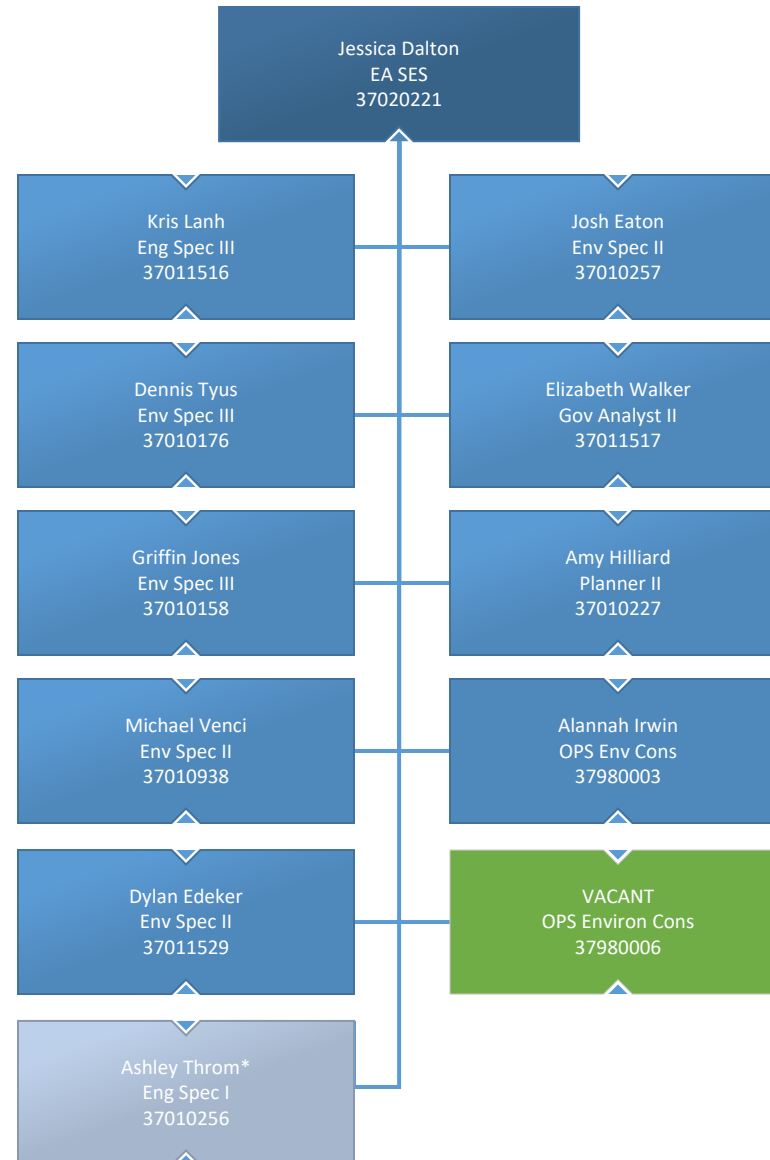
Jessica Dalton
EA SES
37020221

Kris Lanh
Eng Spec III
37011516

Josh Eaton
Env Spec II
37010257

Dennis Tyus
Env Spec III
37010176

Elizabeth Walker
Gov Analyst II
37011517

Griffin Jones
Env Spec III
37010158

Amy Hilliard
Planner II
37010227

Michael Venci
Env Spec II
37010938

Alannah Irwin
OPS Env Cons
37980003

Dylan Edeker
Env Spec II
37011529

VACANT
OPS Environ Cons
37980006

Ashley Throm*
Eng Spec I
37010256